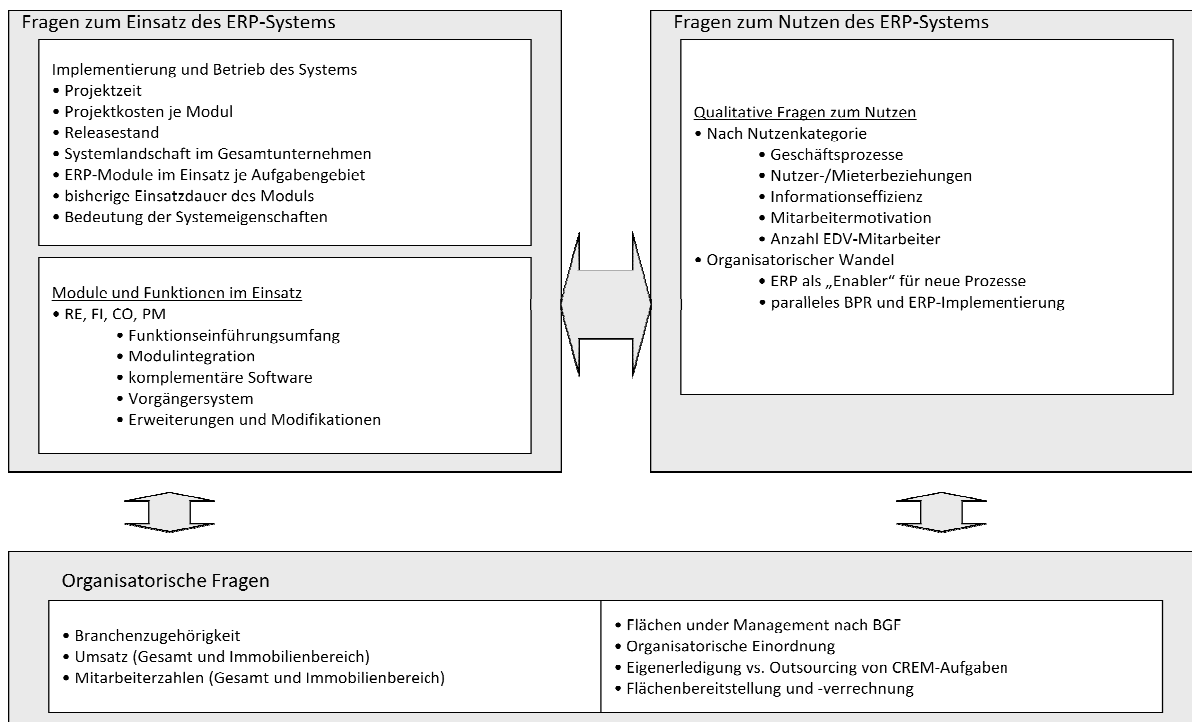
Fragen zum Einsatz des ERP-Systems

Implementierung und Betrieb des Systems
• Projektzeit
• Projektkosten je Modul
• Releasestand
• Systemlandschaft im Gesamtunternehmen
• ERP-Module im Einsatz je Aufgabengebiet
• bisherige Einsatzdauer des Moduls
• Bedeutung der Systemeigenschaften

Module und Funktionen im Einsatz
• RE, FI, CO, PM
• Funktionseinführungsumfang
• Modulintegration
• komplementäre Software
• Vorgängersystem
• Erweiterungen und Modifikationen

Fragen zum Nutzen des ERP-Systems

Qualitative Fragen zum Nutzen
• Nach Nutzenkategorie
• Geschäftsprozesse
• Nutzer-/Mieterbeziehungen
• Informationseffizienz
• Mitarbeitermotivation
• Anzahl EDV-Mitarbeiter
• Organisatorischer Wandel
• ERP als „Enabler" für neue Prozesse
• paralleles BPR und ERP-Implementierung

Organisatorische Fragen

• Branchenzugehörigkeit
• Umsatz (Gesamt und Immobilienbereich)
• Mitarbeiterzahlen (Gesamt und Immobilienbereich)

• Flächen under Management nach BGF
• Organisatorische Einordnung
• Eigenerledigung vs. Outsourcing von CREM-Aufgaben
• Flächenbereitstellung und -verrechnung